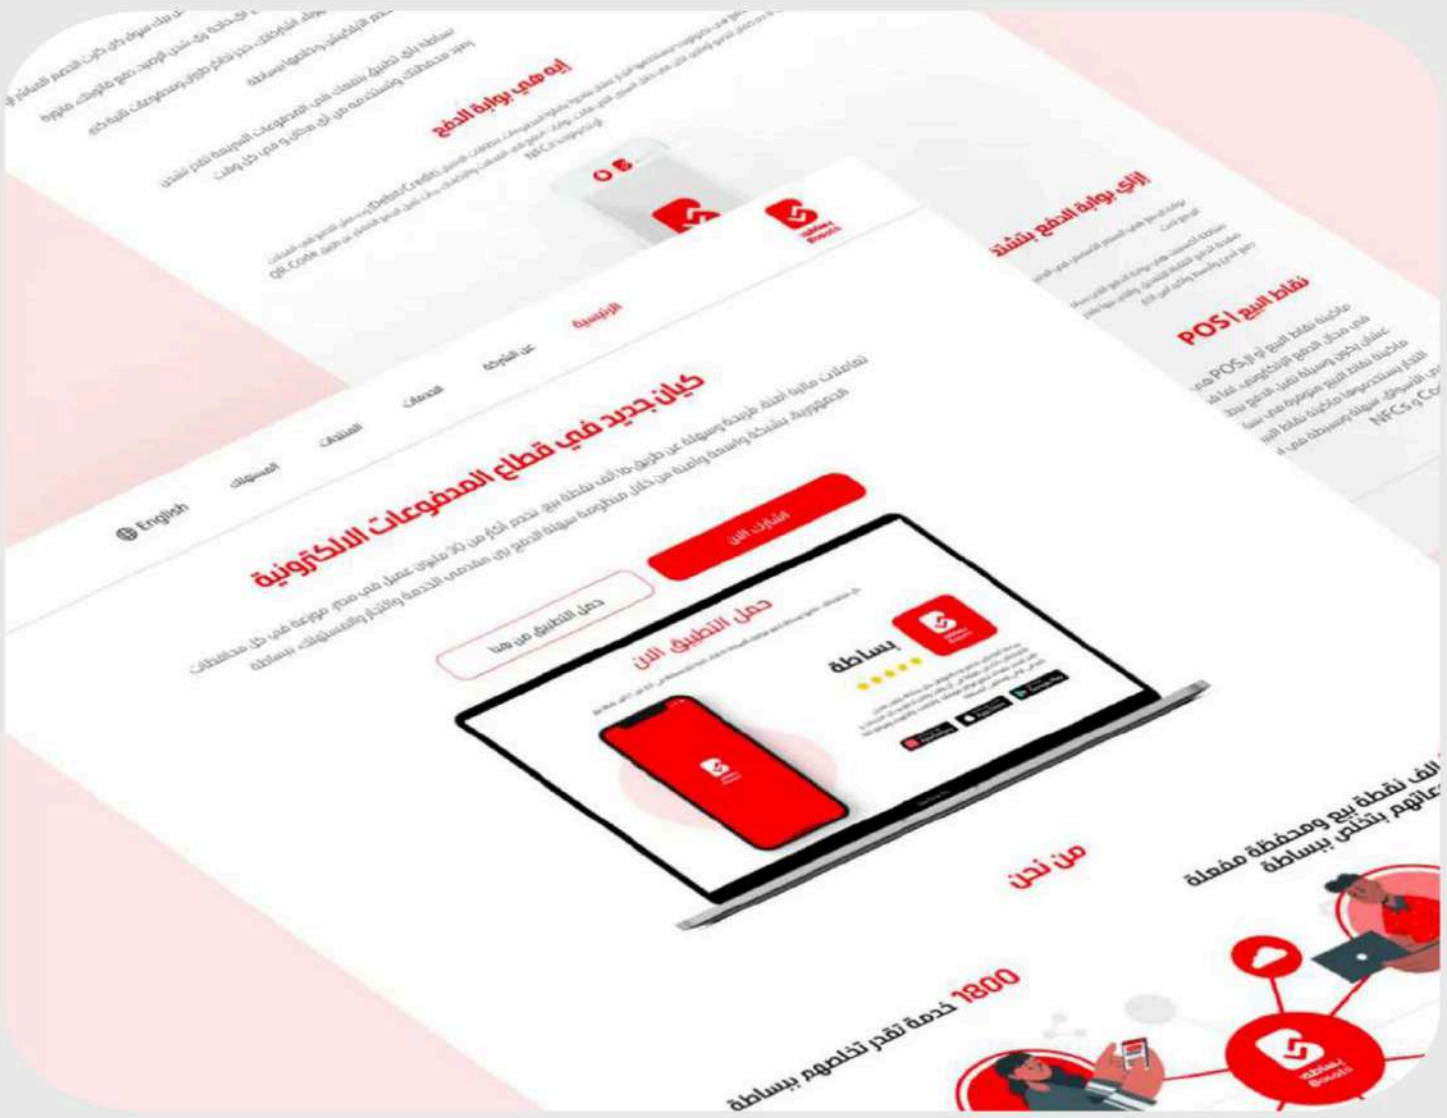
إيه هي بوابة الدفع

إزاي بوابة الدفع بتشتغل

نقاط البيع POS

English المسوقك المنتجات الخدمات عن الشركة الرئيسية

كيان جديد في قطاع المدفوعات الالكترونية

تعاملات مالية آمنة، مريحة وسهلة عن طريق 90 الف نقطة بيع، نخدم أكثر من 30 مليون عميل في مصر، موزعة في كل محافظات الجمهورية بشبكة واسعة واعية من خلال منظومة سهلة الدفع بين مقدمي الخدمة والتجار والمستهلك. بساطة

اشترك الان

حمل التطبيق من هنا

حمل التطبيق الان

بساطة

من نحن

الف نقطة بيع ومحفظة مفعلة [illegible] عملائهم بتخلص ببساطة

1800 خدمة تقدر تخلصهم ببساطة